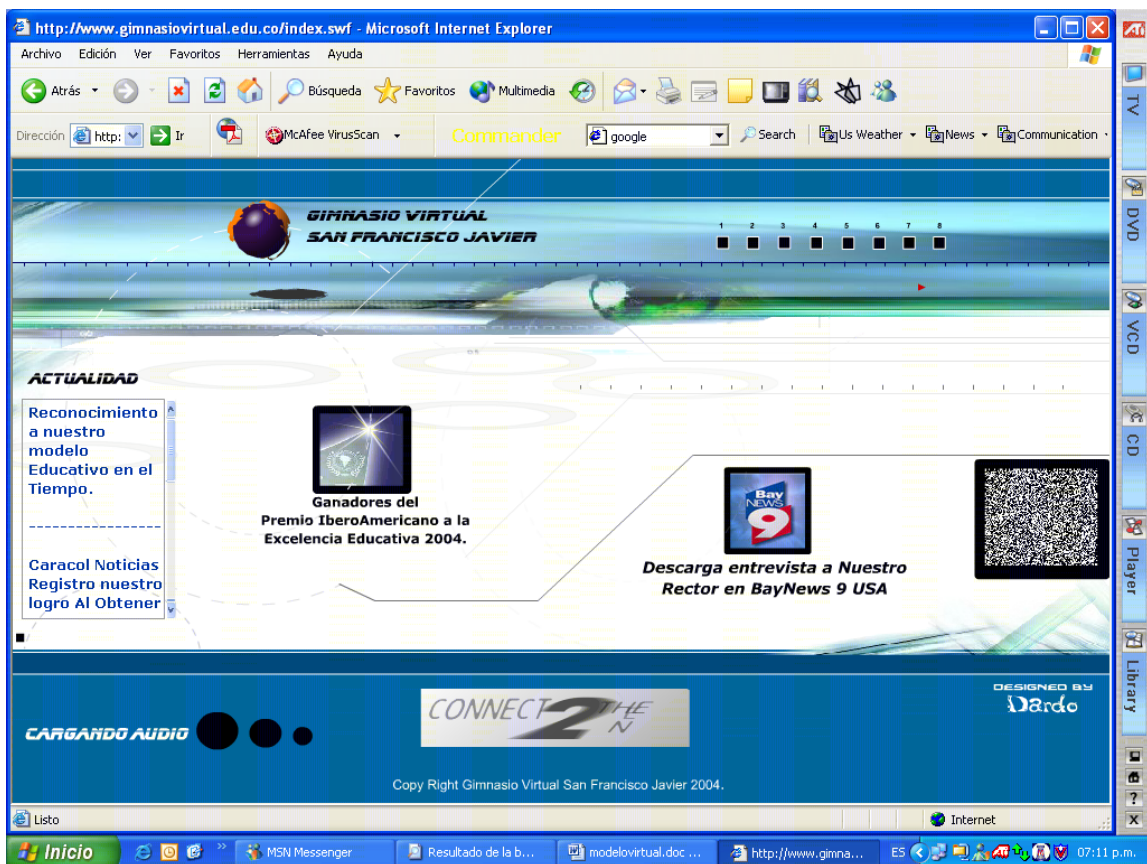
http://www.gimnasiovirtual.edu.co/index.swf - Microsoft Internet Explorer

Archivo Edición Ver Favoritos Herramientas Ayuda

Atrás Búsqueda Favoritos Multimedia

Dirección http: Ir McAfee VirusScan Commander google Search Us Weather News Communication

TV DVD VCD CD Player Library

GIMNASIO VIRTUAL SAN FRANCISCO JAVIER

1 2 3 4 5 6 7 8

ACTUALIDAD

Reconocimiento a nuestro modelo Educativo en el Tiempo.

----------------

Caracol Noticias Registro nuestro logro Al Obtener

Ganadores del Premio IberoAmericano a la Excelencia Educativa 2004.

Bay NEWS 9

Descarga entrevista a Nuestro Rector en BayNews 9 USA

CARGANDO AUDIO

CONNECT 2 THE N

DESIGNED BY Dardo

Copy Right Gimnasio Virtual San Francisco Javier 2004.

Listo Internet

Inicio MSN Messenger Resultado de la b... modelovirtual.doc ... http://www.gimna... ES 07:11 p.m.